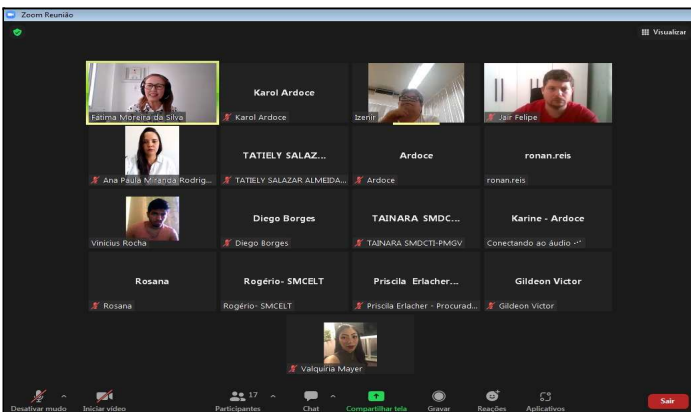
Zoom Reunião

Visualizar

Fatima Moreira da Silva

Karol Ardoce

Karol Ardoce

Izenir

Jair Felipe

Ana Paula Miranda Rodrig...

TATIELY SALAZ...

TATIELY SALAZAR ALMEIDA...

Ardoce

Ardoce

ronan.reis

ronan.reis

Vinicius Rocha

Diego Borges

Diego Borges

TAINARA SMDC...

TAINARA SMDCTI-PMGV

Karine - Ardoce

Conectando ao áudio ···

Rosana

Rosana

Rogério- SMCELT

Rogério- SMCELT

Priscila Erlacher...

Priscila Erlacher - Procurad...

Gildeon Victor

Gildeon Victor

Valquiria Mayer

Desativar mudo

Iniciar vídeo

17

Participantes

Chat

Compartilhar tela

Gravar

Reações

Aplicativos

Sair